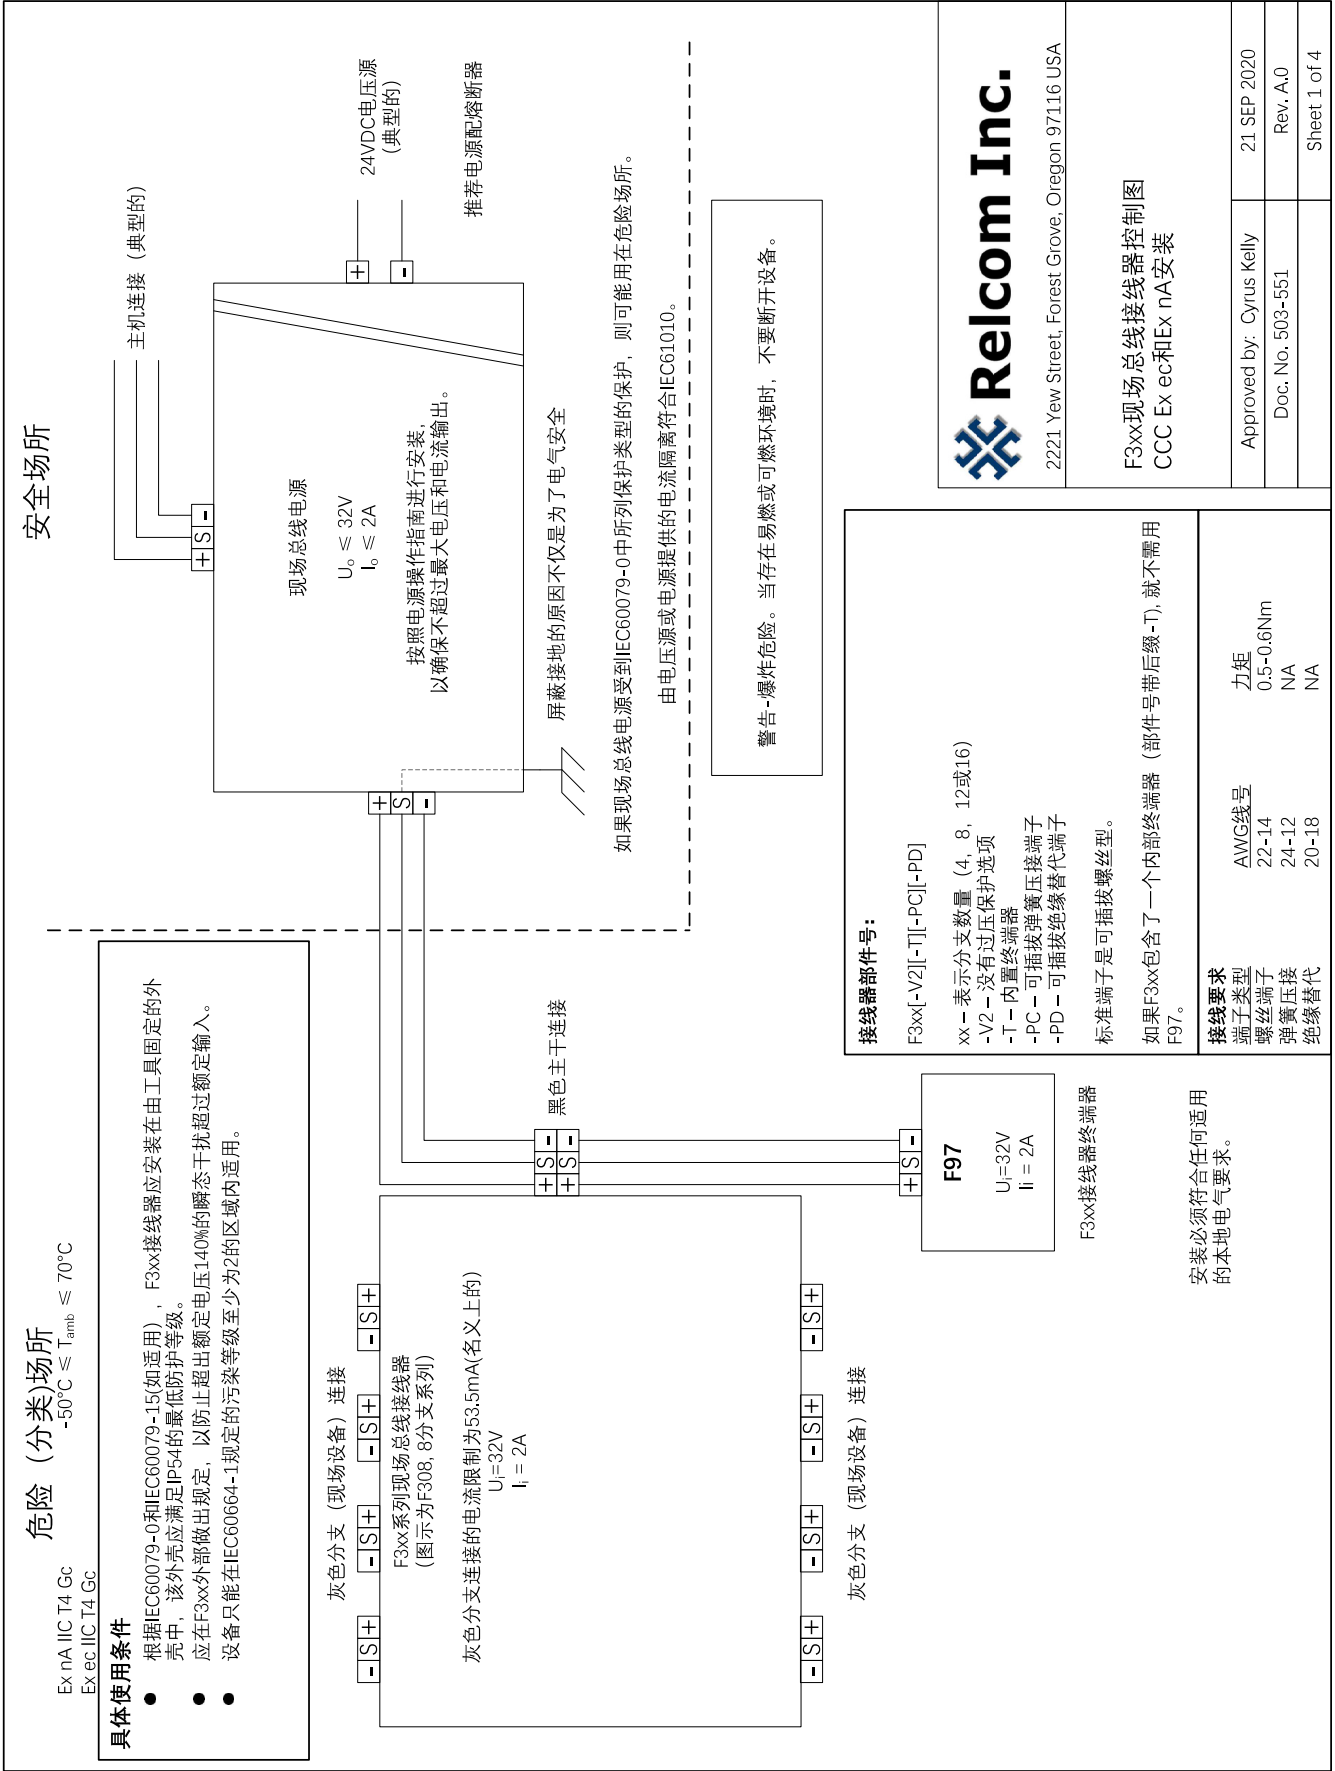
安全场所

主机连接（典型的）

24VDC电压源（典型的）

推荐电源配熔断器

+ S -

+ -

现场总线电源

$U_o \leq 32V$
$I_o \leq 2A$

按照电源操作指南进行安装，以确保不超过最大电压和电流输出。

屏蔽接地的原因不仅是为了电气安全

如果现场总线电源受到IEC60079-0中所列保护类型的保护，则可能用在危险场所。

由电压源或电源提供的电源隔离符合IEC61010。

警告-爆炸危险。当存在易燃或可燃环境时，不要断开设备。

+ S -

Relcom Inc.
2221 Yew Street, Forest Grove, Oregon 97116 USA

F3xx现场总线接线器控制图
CCC Ex ec和Ex nA安装

Approved by: Cyrus Kelly | 21 SEP 2020
Doc. No. 503-551 | Rev. A.0
Sheet 1 of 4

危险（分类)场所
$-50°C \leq T_{amb} \leq 70°C$
Ex nA IIC T4 Gc
Ex ec IIC T4 Gc

具体使用条件
● 根据IEC60079-0和IEC60079-15(如适用)，F3xx接线器应安装在由工具固定的外壳中，该外壳应满足IP54的最低防护等级。
● 应在F3xx外部做出规定，以防止超出额定电压140%的瞬态干扰超过额定输入。
● 设备只能在IEC60664-1规定的污染等级至少为2的区域内适用。

黑色主干连接

+ S -
+ S -

+ S -

F97
$U_i=32V$
$I_i = 2A$

F3xx接线器终端器

接线器部件号：

F3xx[-V2][-T][-PC][-PD]

xx－表示分支数量（4，8，12或16）
-V2－没有过压保护选项
-T－内置终端器
-PC－可插拔弹簧压接端子
-PD－可插拔绝缘替代端子

标准端子是可插拔螺丝型。

如果F3xx包含了一个内部终端器（部件号带后缀-T)，就不需用F97。

| 接线要求 | AWG线号 | 力矩 |
|---|---|---|
| 端子类型 | | |
| 螺丝端子 | 22-14 | 0.5-0.6Nm |
| 弹簧压接 | 24-12 | NA |
| 绝缘替代 | 20-18 | NA |

安装必须符合任何适用的本地电气要求。

灰色分支（现场设备）连接

- S +
- S +
- S +
- S +

F3xx系列现场总线接线器
（图示为F308，8分支系列）

灰色分支连接的电流限制为53.5mA(名义上的)
$U_i=32V$
$I_i = 2A$

- S +
- S +
- S +
- S +

灰色分支（现场设备）连接